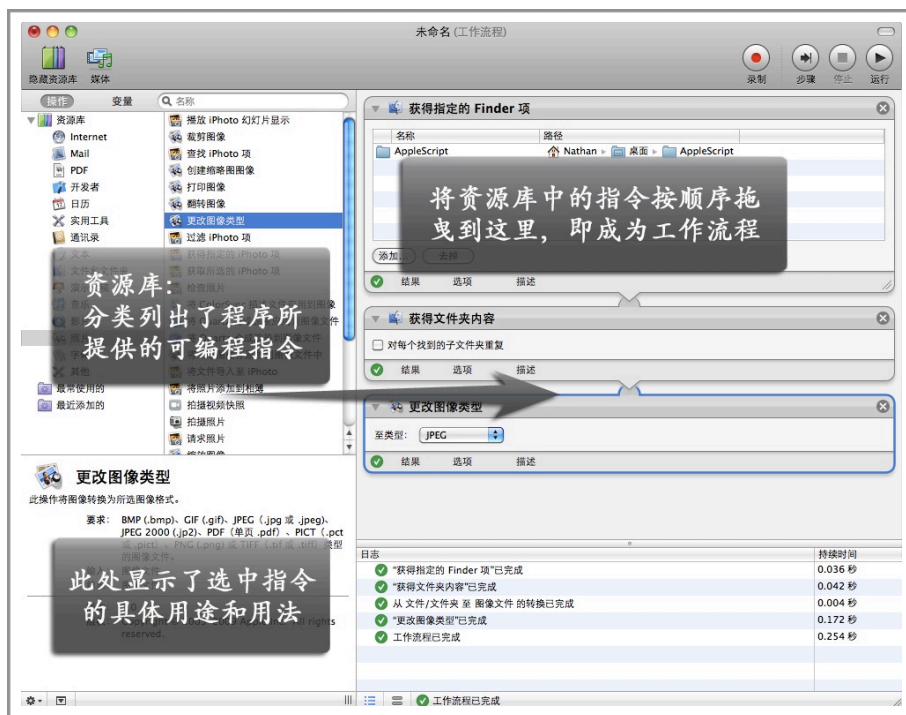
未命名 (工作流程)

隐藏资源库 媒体

录制 步骤 停止 运行

操作 变量 名称

资源库
Internet
Mail
PDF
开发者
日历
实用工具
通讯录
文本
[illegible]
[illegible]
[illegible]
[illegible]
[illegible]
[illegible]
其他
最常使用的
最近添加的

播放 iPhoto 幻灯片显示
裁剪图像
查找 iPhoto 项
创建缩略图图像
打印图像
翻转图像
更改图像类型
过滤 iPhoto 项
获得指定的 iPhoto 项
获取所选的 iPhoto 项
检查照片
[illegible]
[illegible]
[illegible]
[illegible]
将文件导入至 iPhoto
将照片添加到相簿
拍摄视频快照
拍摄照片
请求照片
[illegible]

资源库：
分类列出了程序所提供的可编程指令

更改图像类型
此操作将图像转换为所选图像格式。
要求：BMP (.bmp)、GIF (.gif)、JPEG (.jpg 或 .jpeg)、JPEG 2000 (.jp2)、PDF (单页 .pdf)、PICT (.pct 或 .pict)、PNG (.png) 或 TIFF (.tif 或 .tiff) 类型的图像文件。
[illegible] All rights reserved.

此处显示了选中指令的具体用途和用法

获得指定的 Finder 项
名称 路径
AppleScript Nathan ▸ 桌面 ▸ AppleScript
添加... 去掉
结果 选项 描述

将资源库中的指令按顺序拖曳到这里，即成为工作流程

获得文件夹内容
对每个找到的子文件夹重复
结果 选项 描述

更改图像类型
至类型: JPEG
结果 选项 描述

| 日志 | 持续时间 |
|---|---|
| "获得指定的 Finder 项"已完成 | 0.036 秒 |
| "获得文件夹内容"已完成 | 0.042 秒 |
| 从 文件/文件夹 至 图像文件 的转换已完成 | 0.004 秒 |
| "更改图像类型"已完成 | 0.172 秒 |
| 工作流程已完成 | 0.254 秒 |

工作流程已完成